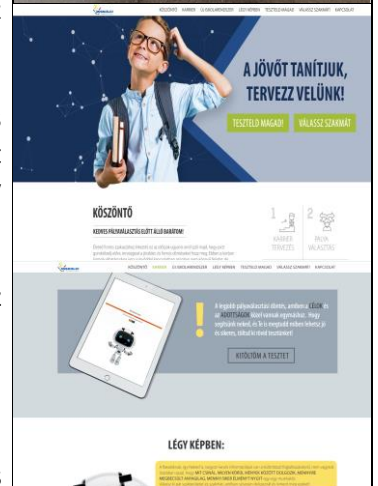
KÖSZÖNTŐ KARRIER ÚJ VAGLAMENDSZER LÉGY KÉPBEN TESZTELD MAGAD! VÁLASSZ SZAKMÁT KAPCSOLAT

A JÖVŐT TANÍTJUK, TERVEZZ VELÜNK!

TESZTELD MAGAD!

VÁLASSZ SZAKMÁT

KÖSZÖNTŐ

KEDVES PÁLYAVÁLASZTÁS ELŐTT ÁLLÓ BARÁTOM!

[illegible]

1 KARRIER TERVEZÉS

2 PÁLYA VÁLASZTÁS

KÖSZÖNTŐ KARRIER ÚJ VAGLAMENDSZER LÉGY KÉPBEN TESZTELD MAGAD VÁLASSZ SZAKMÁT KAPCSOLAT

A legjobb pályaválasztási döntés, amiben a CÉLOK és az ADOTTSÁGOK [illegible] Hogy segítsünk neked, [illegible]

KITÖLTÖM A TESZTET

LÉGY KÉPBEN:

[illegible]